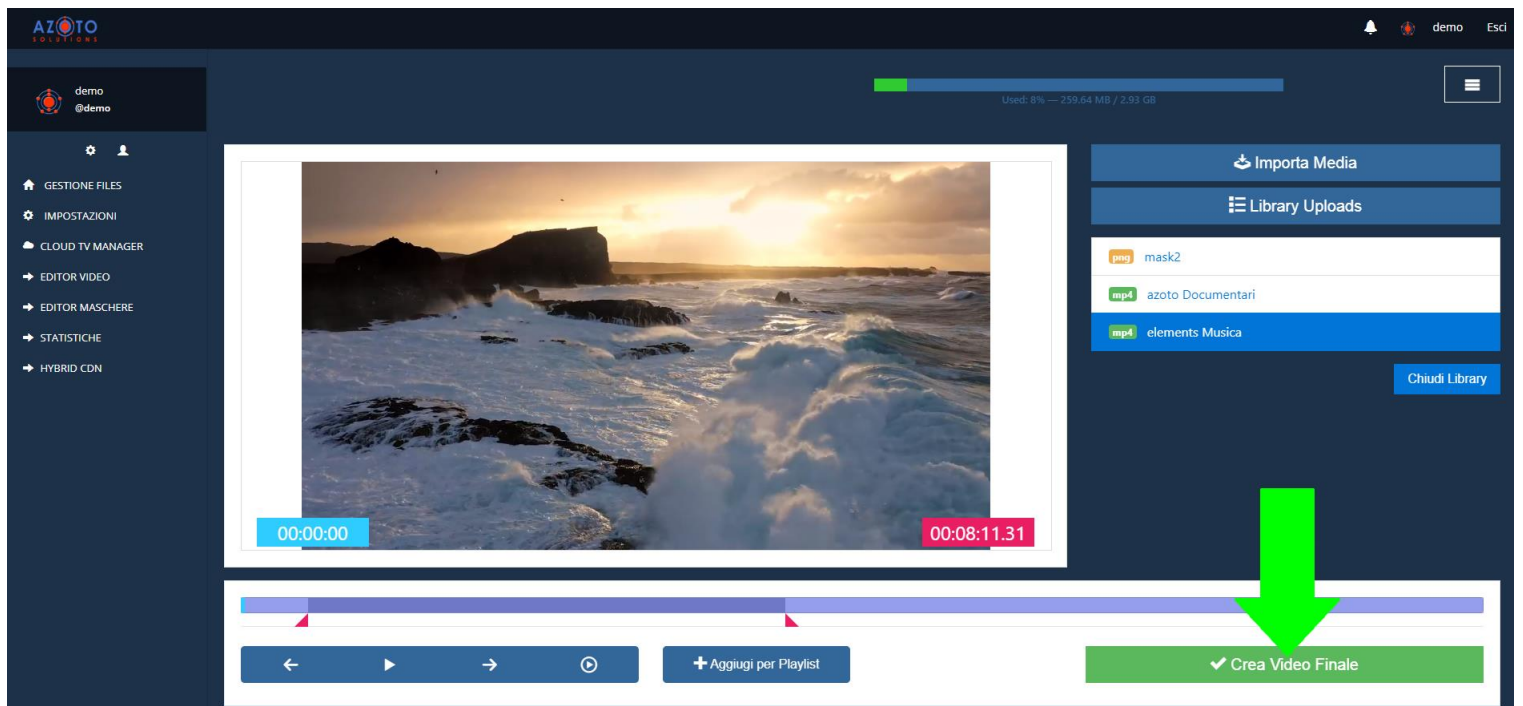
AZOTO SOLUTIONS

demo Esci

demo
@demo

GESTIONE FILES
IMPOSTAZIONI
CLOUD TV MANAGER
EDITOR VIDEO
EDITOR MASCHERE
STATISTICHE
HYBRID CDN

Used: 8% — 259.64 MB / 2.93 GB

Importa Media
Library Uploads

png mask2
mp4 azoto Documentari
mp4 elements Musica

Chiudi Library

00:00:00
00:08:11.31

Aggiugi per Playlist
Crea Video Finale